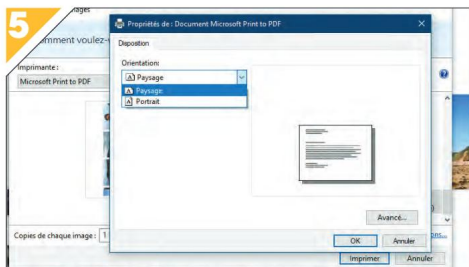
5

ages

mment voulez-

Imprimante :

Microsoft Print to PDF

Propriétés de : Document Microsoft Print to PDF

Disposition

Orientation:

Paysage

Paysage

Portrait

Avancé...

OK

Annuler

Copies de chaque image : 1

ons...

Imprimer

Annuler